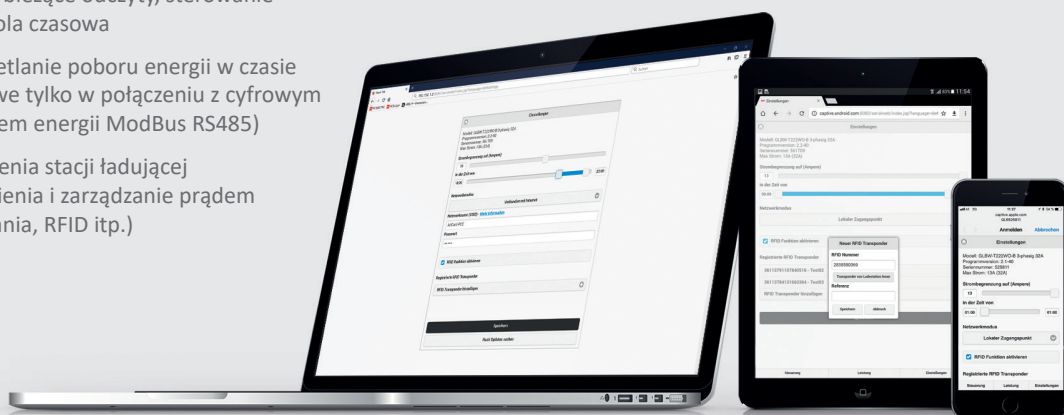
bieżące odczyty), sterowanie
pla czasowa

etlanie poboru energii w czasie
we tylko w połączeniu z cyfrowym
em energii ModBus RS485)

enia stacji ładującej
ienia i zarządzanie prądem
nia, RFID itp.)

Einstellungen

Modell: GLBW-T222WO-B Sofwerig 32A
Programmversion: 2.2-60
Seriennummer: 561799
Max Strom: 13A (32A)

Strombegrenzung auf (Ampere)

In der Zeit von

Netzwerkmedia

Lokaler Zugangspunkt

RFID Funktion aktivieren

Registrierte RFID Transponder

RFID Transponder hinzufügen

Speichern

Neuer RFID Transponder
RFID Nummer
2000000069
Transponder vor Ladestation halten
Referenz
Speichern
Abbruch

Steuerung
Leistung
Einstellungen

captive.apple.com
Anmelden
Abbrechen
Einstellungen
Modell: GLBW-T222WO-B Syfwelg 32A
Programmversion: 2.1-60
Seriennummer: 528811
Max Strom: 13A (32A)
Strombegrenzung auf (Ampere)
13
In der Zeit von
01:00
01:00
Netzwerkmedia
Lokaler Zugangspunkt
RFID Funktion aktivieren
Registrierte RFID Transponder
Steuerung
Leistung
Einstellungen